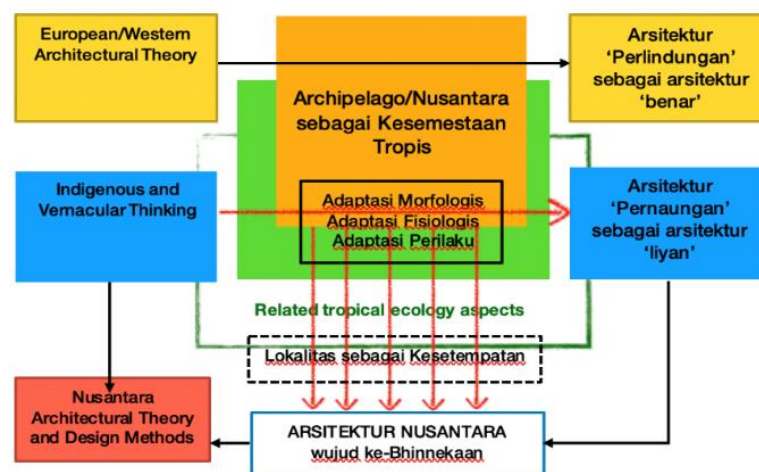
European/Western Architectural Theory

Arsitektur 'Perlindungan' sebagai arsitektur 'benar'

Archipelago/Nusantara sebagai Kesemestaan Tropis

Indigenous and Vernacular Thinking

Adaptasi Morfologis
Adaptasi Fisiologis
Adaptasi Perilaku

Arsitektur 'Pernaungan' sebagai arsitektur 'liyan'

Related tropical ecology aspects

Lokalitas sebagai Kesetempatan

Nusantara Architectural Theory and Design Methods

ARSITEKTUR NUSANTARA wujud ke-Bhinnekaan